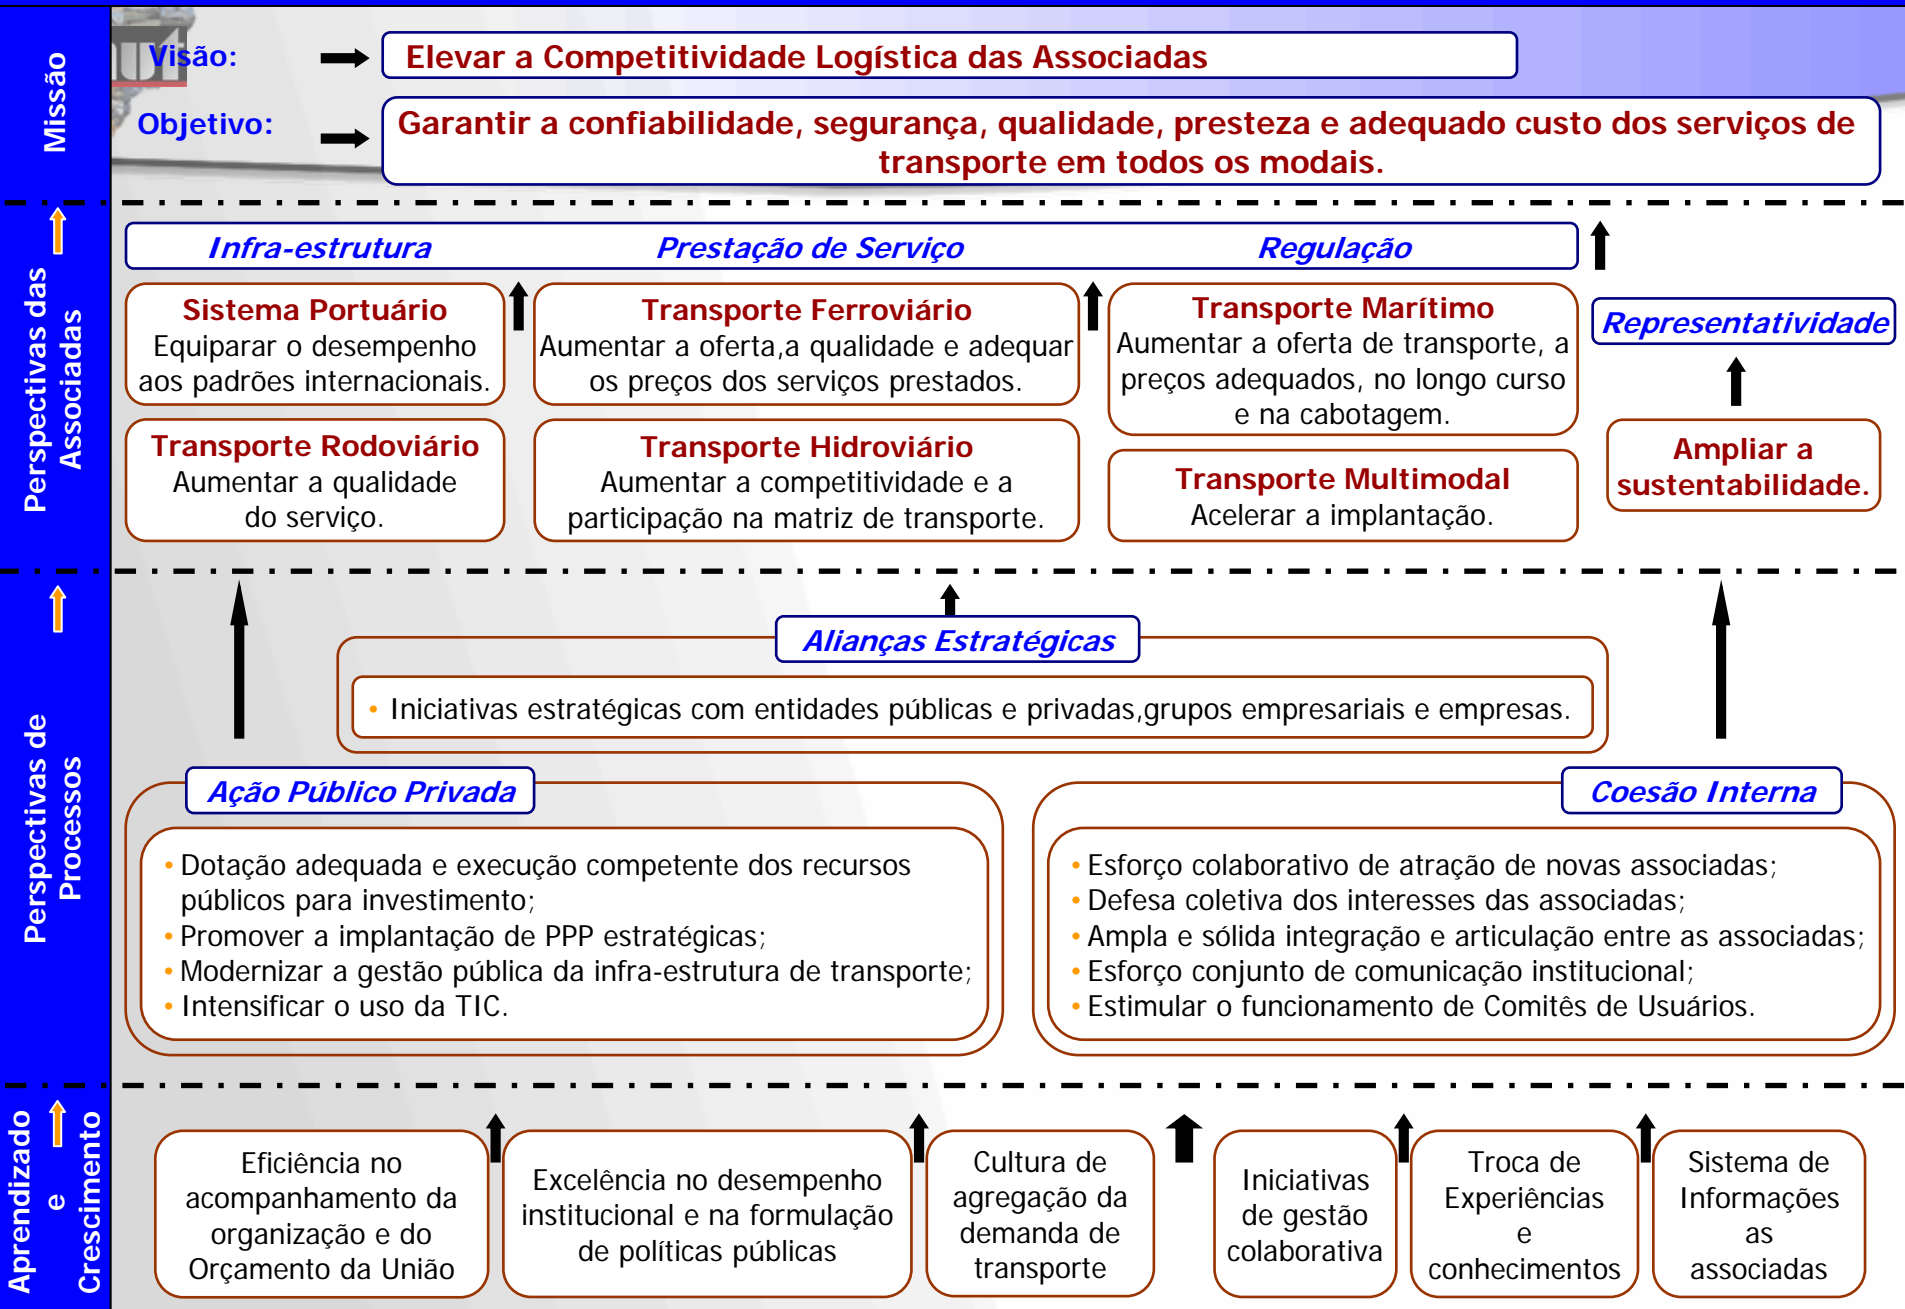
Missão

Visão: Elevar a Competitividade Logística das Associadas

Objetivo: Garantir a confiabilidade, segurança, qualidade, presteza e adequado custo dos serviços de transporte em todos os modais.

Perspectivas das Associadas

Infra-estrutura | Prestação de Serviço | Regulação

Sistema Portuário
Equipar o desempenho aos padrões internacionais.

Transporte Ferroviário
Aumentar a oferta,a qualidade e adequar os preços dos serviços prestados.

Transporte Marítimo
Aumentar a oferta de transporte, a preços adequados, no longo curso e na cabotagem.

Representatividade

Transporte Rodoviário
Aumentar a qualidade do serviço.

Transporte Hidroviário
Aumentar a competitividade e a participação na matriz de transporte.

Transporte Multimodal
Acelerar a implantação.

Ampliar a sustentabilidade.

Perspectivas de Processos

Alianças Estratégicas
• Iniciativas estratégicas com entidades públicas e privadas,grupos empresariais e empresas.

Ação Público Privada
• Dotação adequada e execução competente dos recursos públicos para investimento;
• Promover a implantação de PPP estratégicas;
• Modernizar a gestão pública da infra-estrutura de transporte;
• Intensificar o uso da TIC.

Coesão Interna
• Esforço colaborativo de atração de novas associadas;
• Defesa coletiva dos interesses das associadas;
• Ampla e sólida integração e articulação entre as associadas;
• Esforço conjunto de comunicação institucional;
• Estimular o funcionamento de Comitês de Usuários.

Aprendizado e Crescimento

Eficiência no acompanhamento da organização e do Orçamento da União

Excelência no desempenho institucional e na formulação de políticas públicas

Cultura de agregação da demanda de transporte

Iniciativas de gestão colaborativa

Troca de Experiências e conhecimentos

Sistema de Informações as associadas